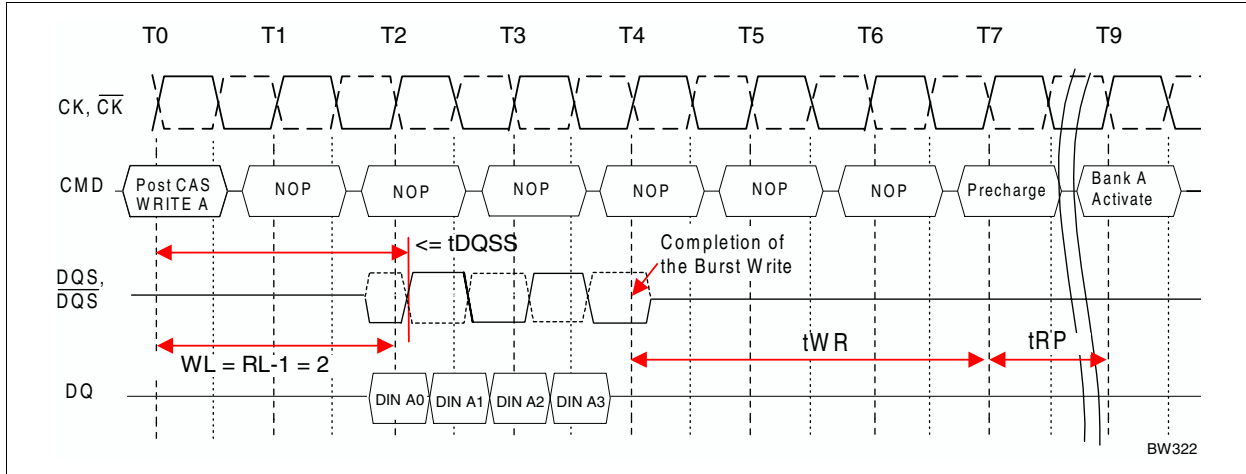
T0 T1 T2 T3 T4 T5 T6 T7 T9

CK, $\overline{CK}$

CMD

Post CAS WRITE A

NOP

NOP

NOP

NOP

NOP

NOP

Precharge

Bank A Activate

<= tDQSS

Completion of the Burst Write

DQS, $\overline{DQS}$

WL = RL-1 = 2

tWR

tRP

DQ

DIN A0

DIN A1

DIN A2

DIN A3

BW322